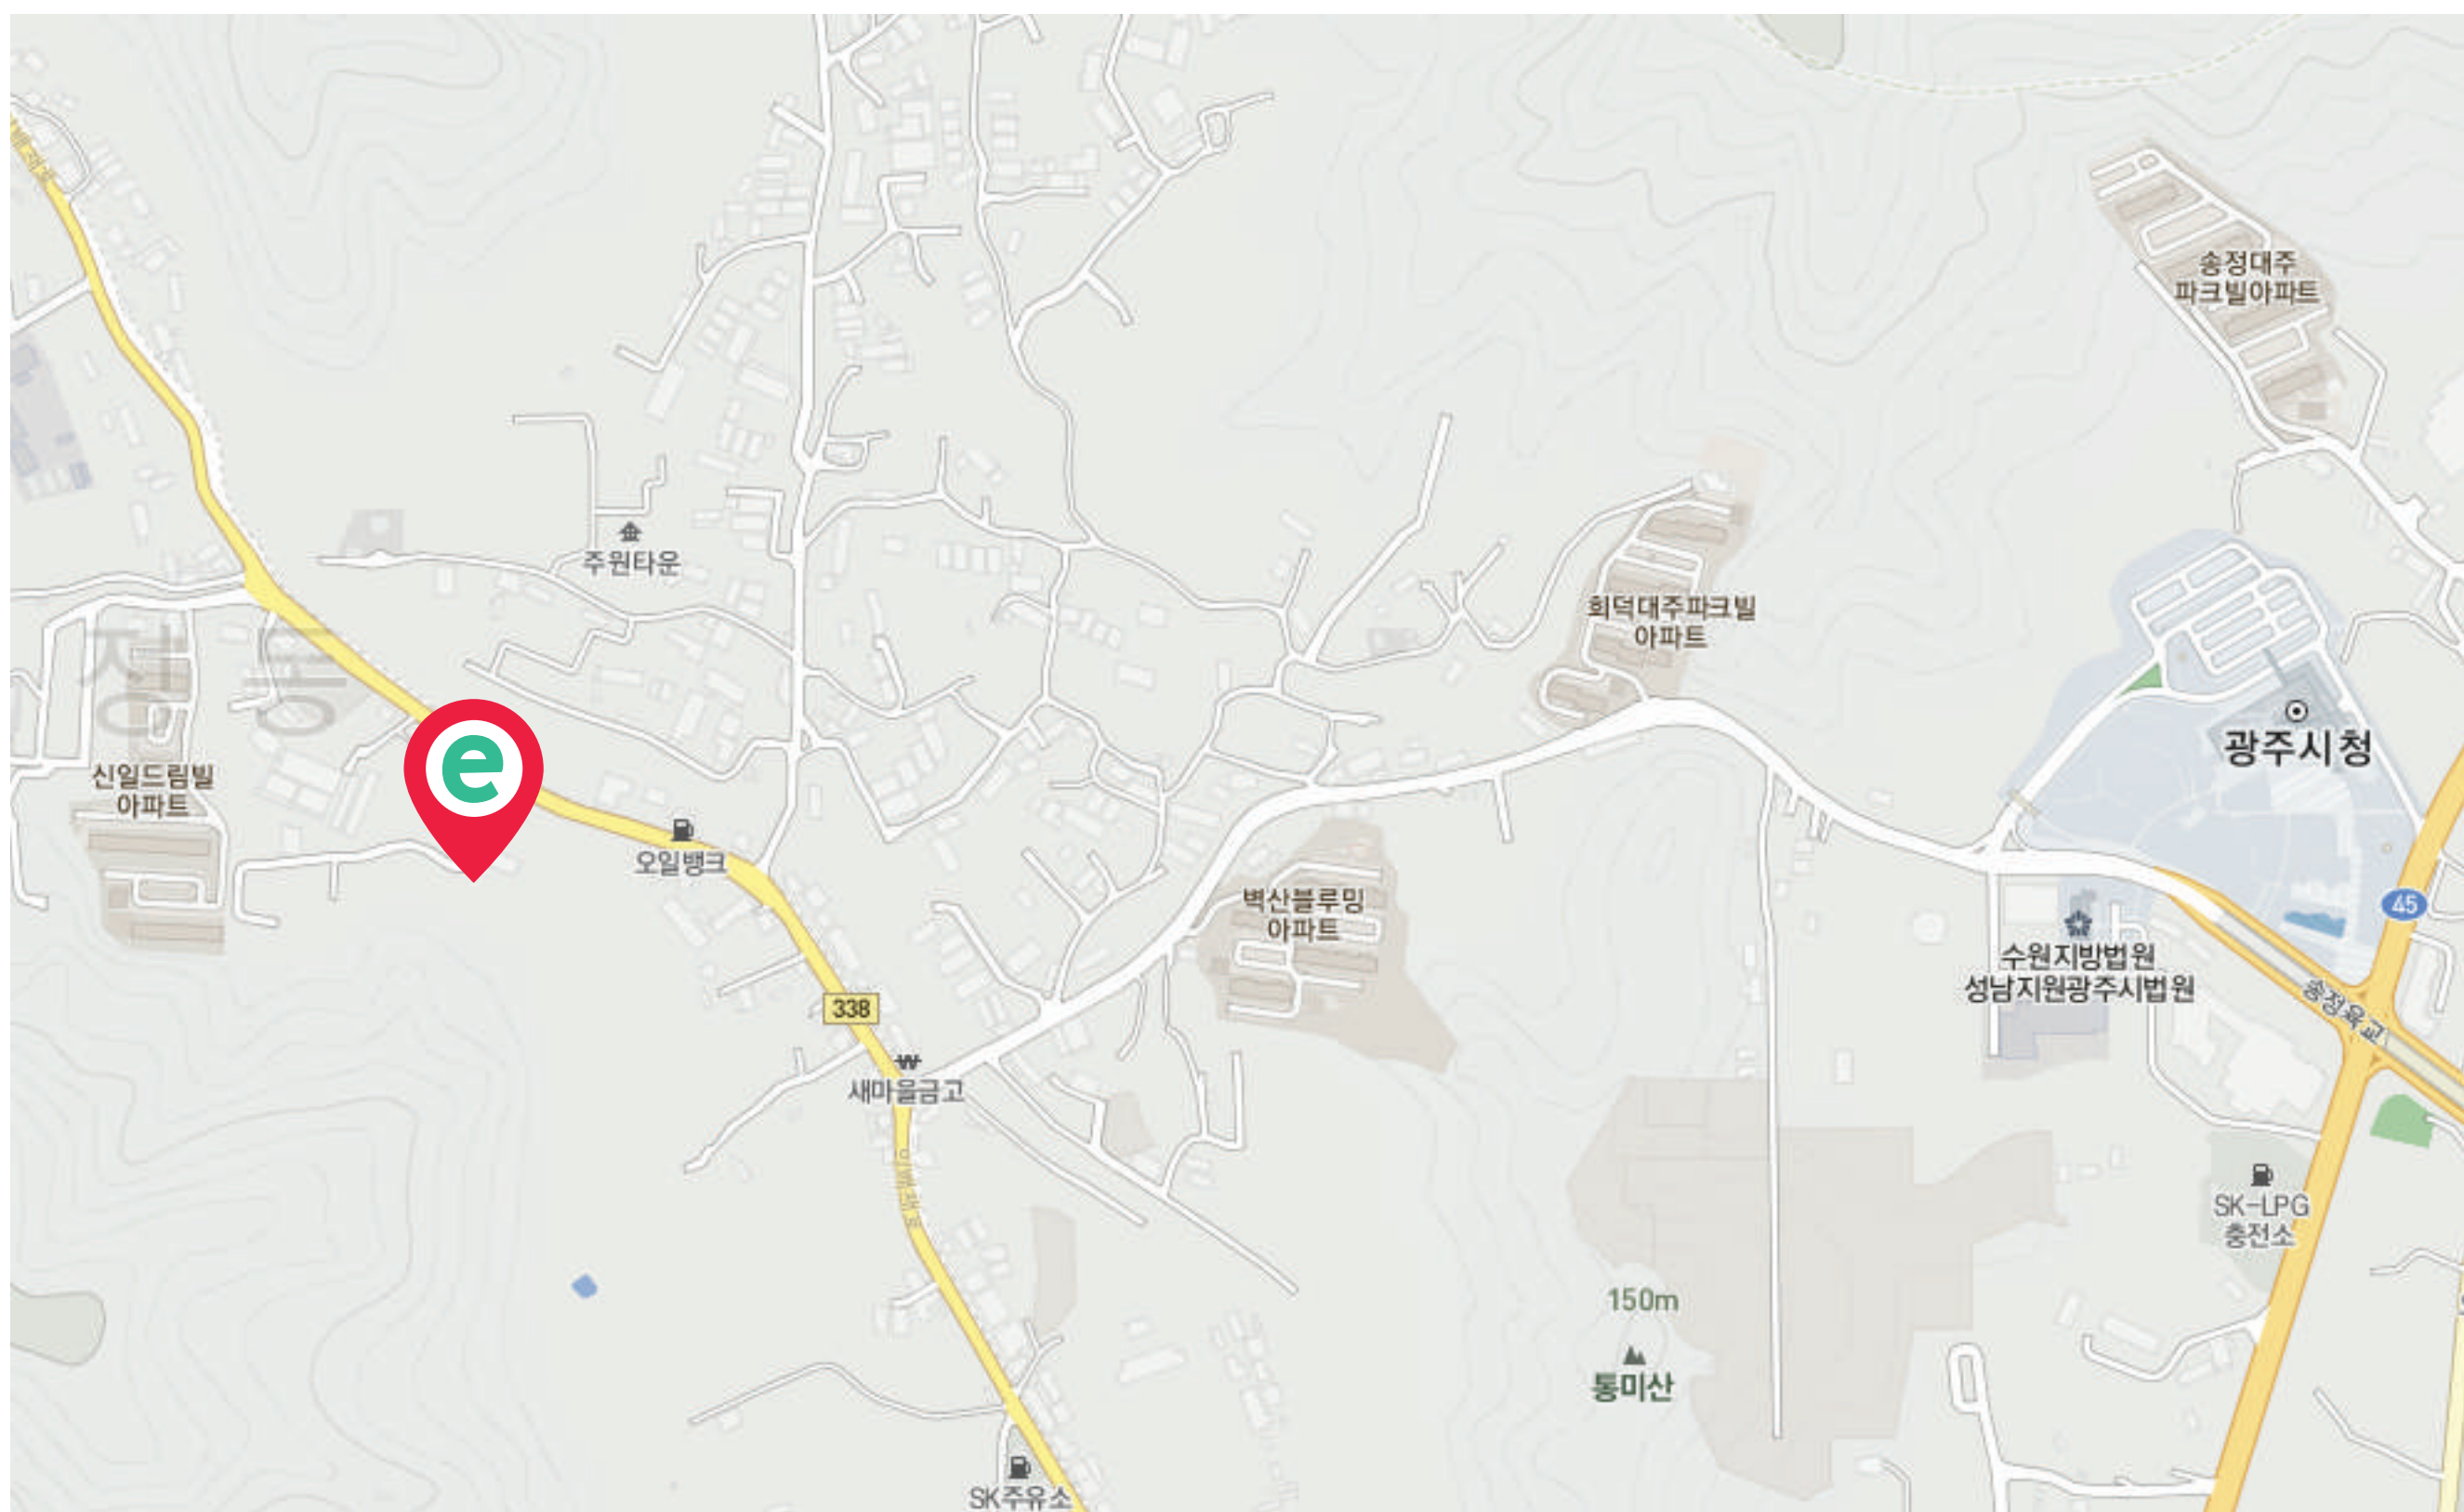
송정대주
파크빌아파트

주원타운

회덕대주파크빌
아파트

광주시청

정동

신일드림빌
아파트

e

오일뱅크

벽산블루밍
아파트

수원지방법원
성남지원광주시법원

45

송정육교

338

새마을금고

SK-LPG
충전소

150m

통미산

SK주유소